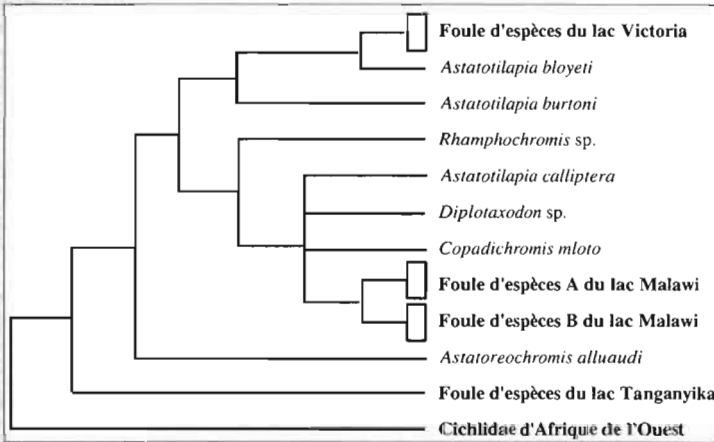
Foule d'espèces du lac Victoria
Astatotilapia bloyeti
Astatotilapia burtoni
Rhamphochromis sp.
Astatotilapia calliptera
Diplotaxodon sp.
Copadichromis mloto
Foule d'espèces A du lac Malawi
Foule d'espèces B du lac Malawi
Astatoreochromis alluaudi
Foule d'espèces du lac Tanganyika
Cichlidae d'Afrique de l'Ouest